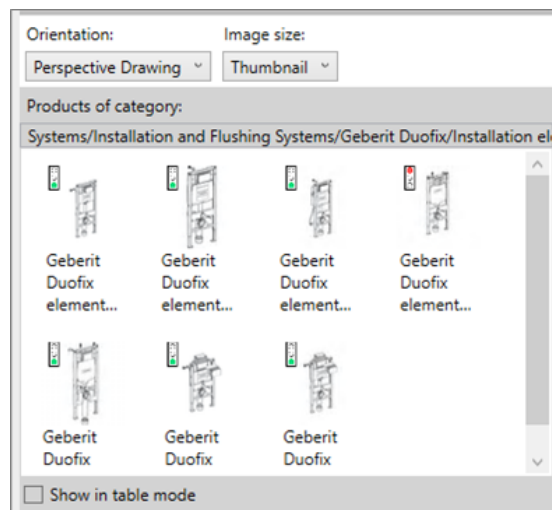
Orientation:
Image size:
Perspective Drawing
Thumbnail
Products of category:
Systems/Installation and Flushing Systems/Geberit Duofix/Installation el

Geberit Duofix element...
Geberit Duofix element...
Geberit Duofix element...
Geberit Duofix element...

Geberit Duofix
Geberit Duofix
Geberit Duofix

Show in table mode